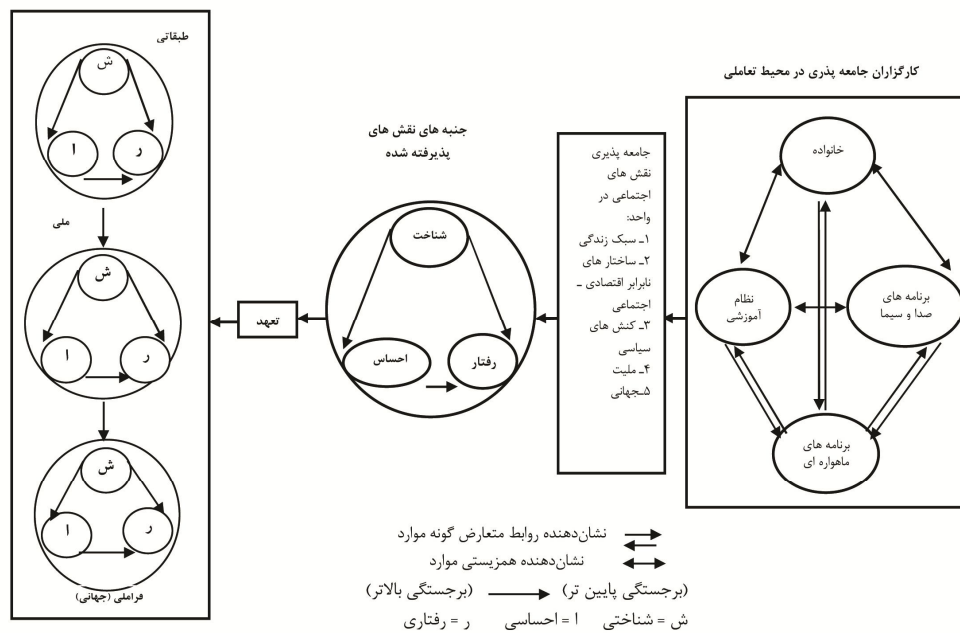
کارگزاران جامعه پذیری در محیط تعاملی

خانواده

نظام آموزشی

برنامه های صدا و سیما

برنامه های ماهواره ای

جامعه پذیری نقش های اجتماعی در واحد:
۱ـ سبک زندگی
۲ـ ساختار های نابرابر اقتصادی ـ اجتماعی
۳ـ کنش های سیاسی
۴ـ ملیت
۵ـجهانی

جنبه های نقش های پذیرفته شده

شناخت

احساس

رفتار

تعهد

طبقاتی

ش

ا

ر

ملی

ش

ا

ر

ش

ا

ر

فراملی (جهانی)

نشان‌دهنده روابط متعارض گونه موارد

نشان‌دهنده همزیستی موارد

(برجستگی پایین تر) (برجستگی بالاتر)

ش = شناختی ا = احساسی ر = رفتاری